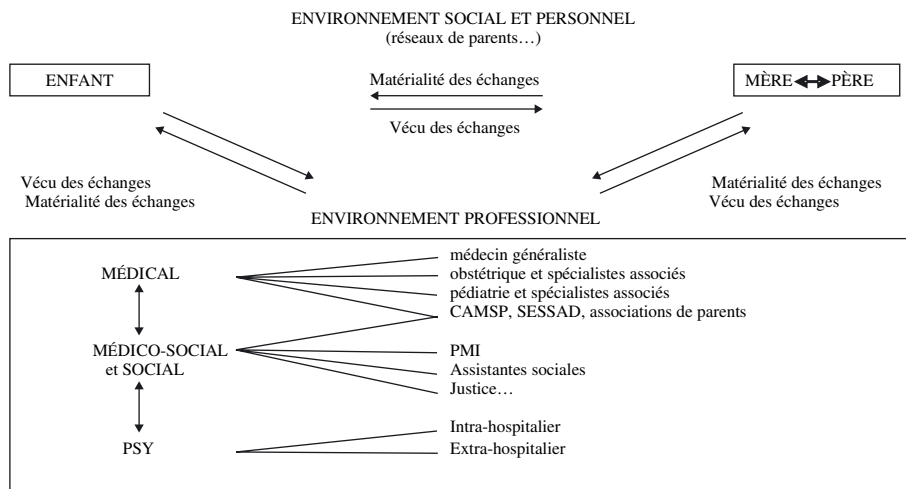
ENVIRONNEMENT SOCIAL ET PERSONNEL
(réseaux de parents…)

ENFANT

Matérialité des échanges

Vécu des échanges

MÈRE ↔ PÈRE

Vécu des échanges
Matérialité des échanges

Matérialité des échanges
Vécu des échanges

ENVIRONNEMENT PROFESSIONNEL

MÉDICAL

médecin généraliste
obstétrique et spécialistes associés
pédiatrie et spécialistes associés
CAMSP, SESSAD, associations de parents

MÉDICO-SOCIAL
et SOCIAL

PMI
Assistantes sociales
Justice…

PSY

Intra-hospitalier
Extra-hospitalier